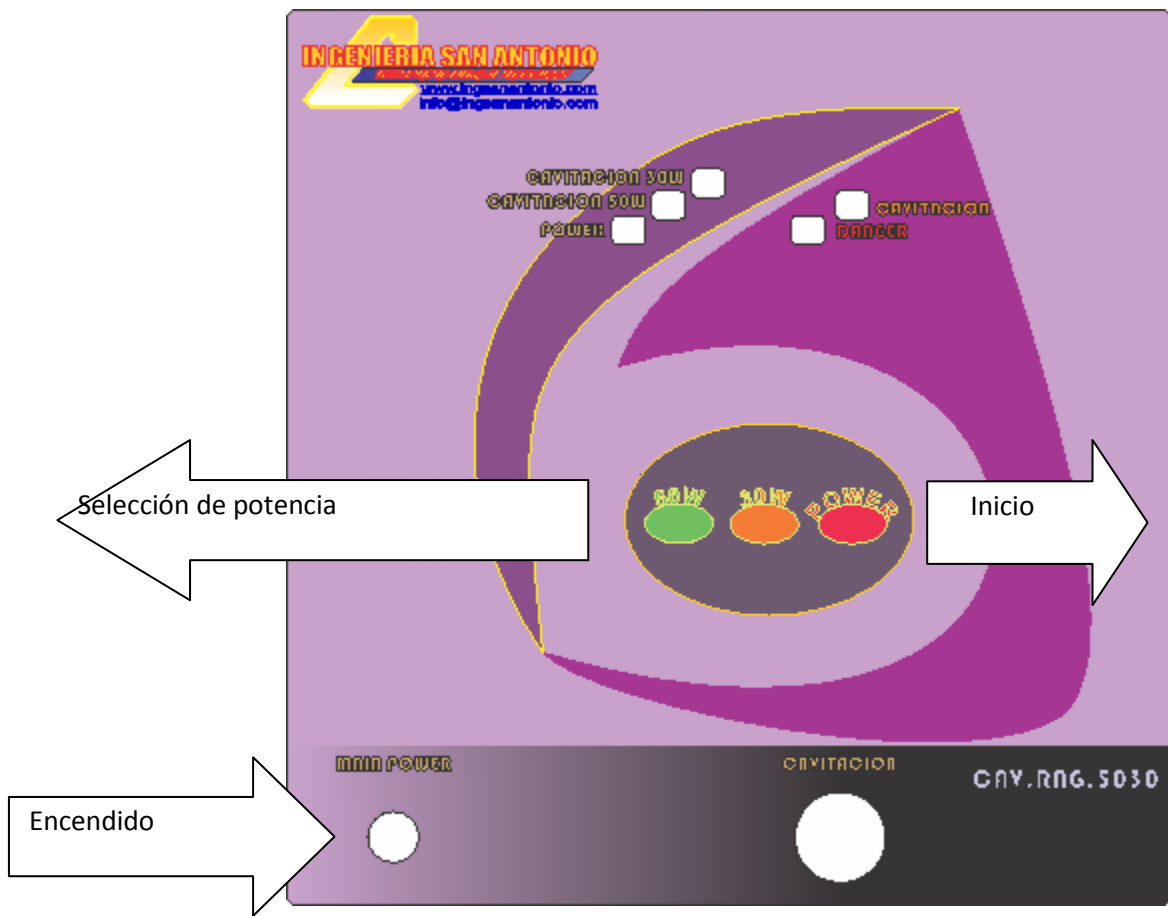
INGENIERIA SAN ANTONIO
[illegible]
www.ingsanantonio.com
info@ingsanantonio.com

CAVITACION 30W
CAVITACION 50W
POWER

CAVITACION
DANGER

Selección de potencia

50W 30W POWER

Inicio

MAIN POWER

CAVITACION

CAV.RNG.5030

Encendido